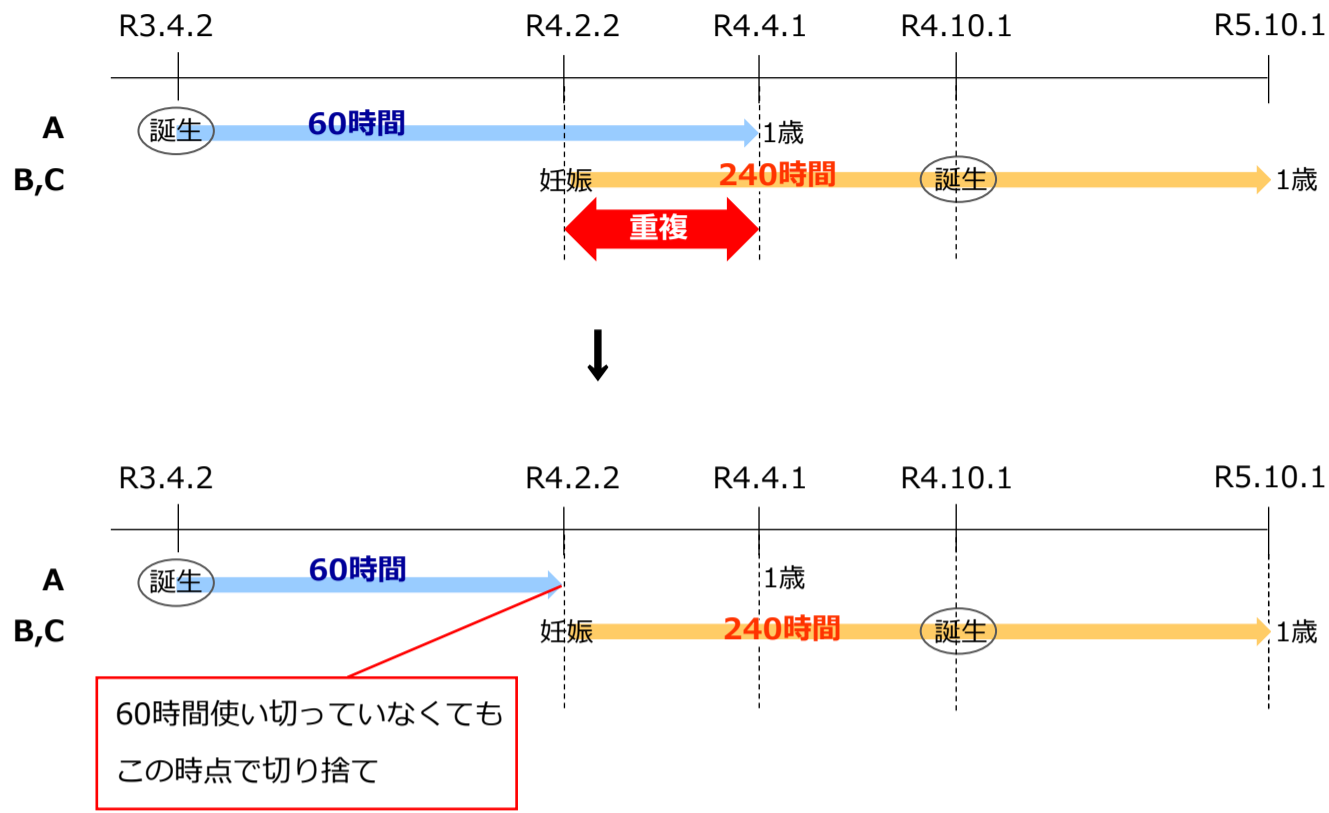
R3.4.2 R4.2.2 R4.4.1 R4.10.1 R5.10.1

A 誕生 60時間 1歳

B,C 妊娠 240時間 誕生 1歳

重複

↓

R3.4.2 R4.2.2 R4.4.1 R4.10.1 R5.10.1

A 誕生 60時間 1歳

B,C 妊娠 240時間 誕生 1歳

60時間使い切っていなくても
この時点で切り捨て